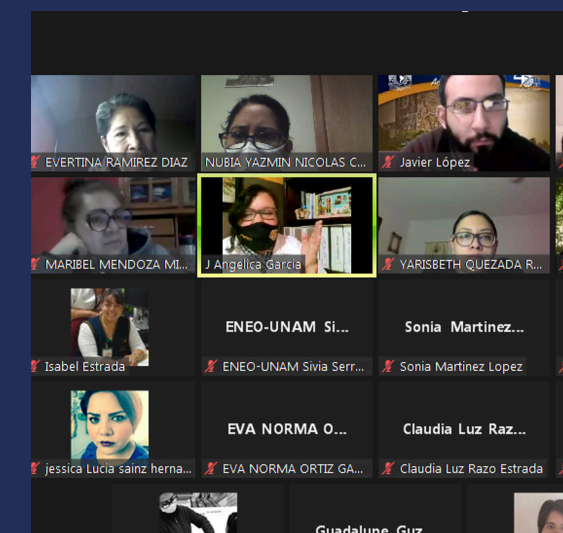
EVERTINA RAMIREZ DIAZ
NUBIA YAZMIN NICOLAS C...
Javier López
MARIBEL MENDOZA MI...
J Angelica Garcia
YARISBETH QUEZADA R...
Isabel Estrada
ENEO-UNAM Si...
ENEO-UNAM Sivia Serr...
Sonia Martinez...
Sonia Martinez Lopez
jessica Lucia sainz herna...
EVA NORMA O...
EVA NORMA ORTIZ GA...
Claudia Luz Raz...
Claudia Luz Razo Estrada
Guadalupe Guz...